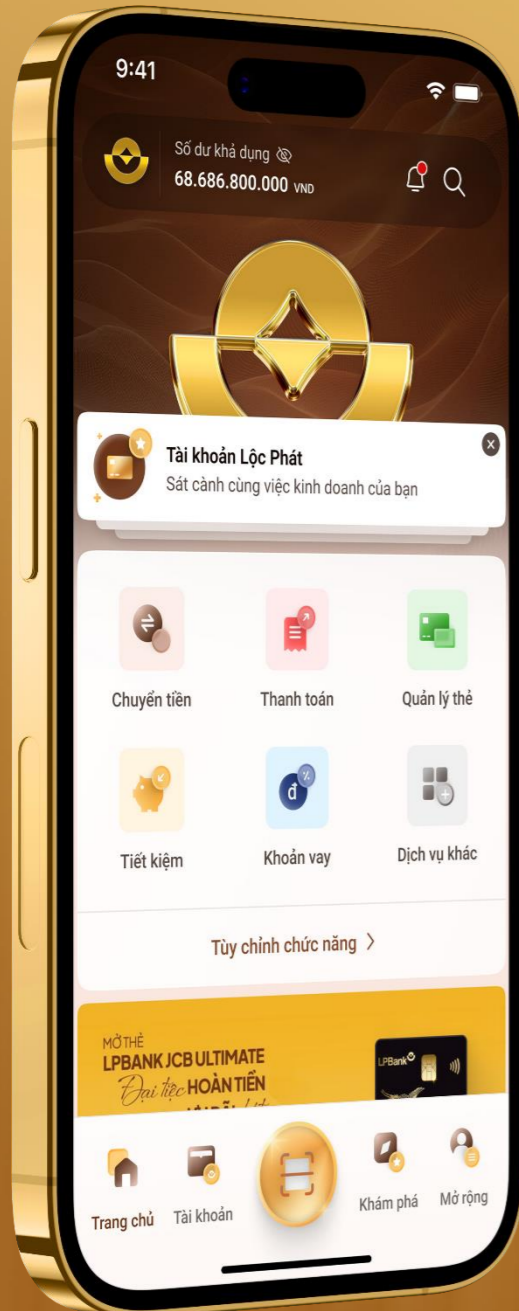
9:41

Số dư khả dụng
68.686.800.000 VND

Tài khoản Lộc Phát
Sát cánh cùng việc kinh doanh của bạn

Chuyển tiền
Thanh toán
Quản lý thẻ
Tiết kiệm
Khoản vay
Dịch vụ khác

Tùy chỉnh chức năng >

MỞ THẺ
LPBANK JCB ULTIMATE
Đại tiệc HOÀN TIỀN
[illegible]

LPBank

Trang chủ
Tài khoản
Khám phá
Mở rộng